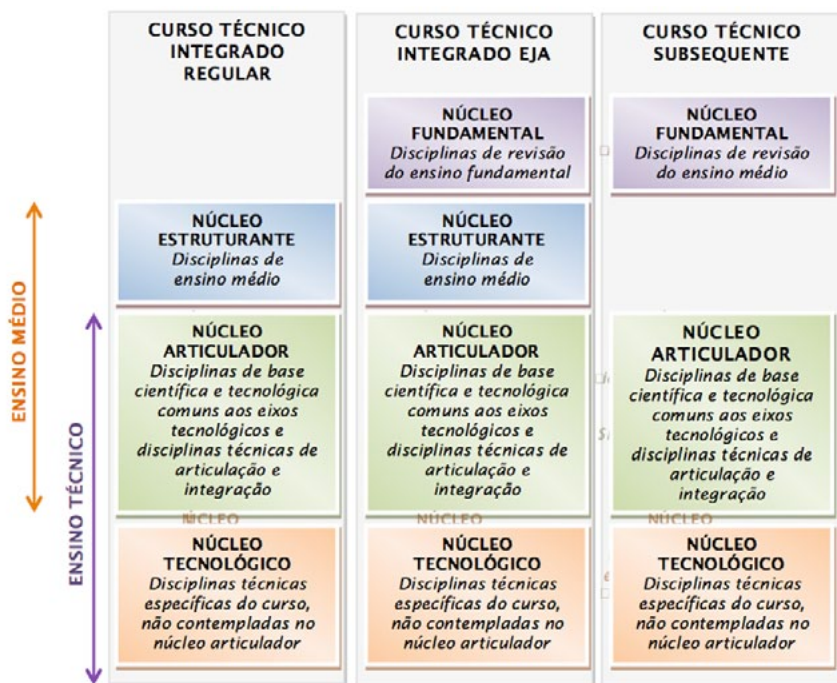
| | CURSO TÉCNICO INTEGRADO REGULAR | CURSO TÉCNICO INTEGRADO EJA | CURSO TÉCNICO SUBSEQUENTE |
|---|---|---|---|
| | | NÚCLEO FUNDAMENTAL *Disciplinas de revisão do ensino fundamental* | NÚCLEO FUNDAMENTAL *Disciplinas de revisão do ensino médio* |
| ENSINO MÉDIO | NÚCLEO ESTRUTURANTE *Disciplinas de ensino médio* | NÚCLEO ESTRUTURANTE *Disciplinas de ensino médio* | |
| ENSINO MÉDIO / ENSINO TÉCNICO | NÚCLEO ARTICULADOR *Disciplinas de base científica e tecnológica comuns aos eixos tecnológicos e disciplinas técnicas de articulação e integração* | NÚCLEO ARTICULADOR *Disciplinas de base científica e tecnológica comuns aos eixos tecnológicos e disciplinas técnicas de articulação e integração* | NÚCLEO ARTICULADOR *Disciplinas de base científica e tecnológica comuns aos eixos tecnológicos e disciplinas técnicas de articulação e integração* |
| ENSINO TÉCNICO | NÚCLEO TECNOLÓGICO *Disciplinas técnicas específicas do curso, não contempladas no núcleo articulador* | NÚCLEO TECNOLÓGICO *Disciplinas técnicas específicas do curso, não contempladas no núcleo articulador* | NÚCLEO TECNOLÓGICO *Disciplinas técnicas específicas do curso, não contempladas no núcleo articulador* |